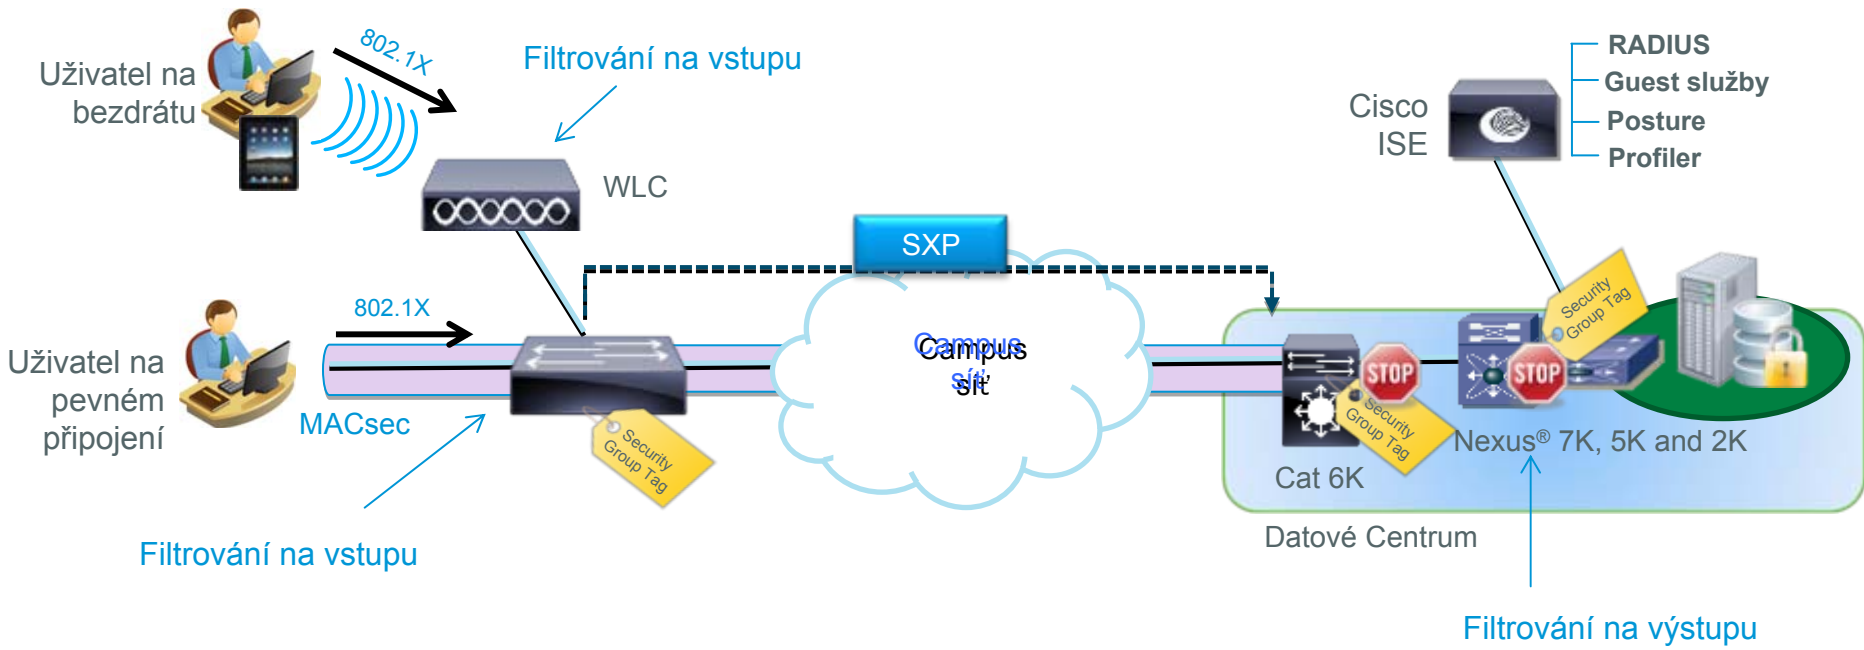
Uživatel na bezdrátu

802.1X

Filtrování na vstupu

WLC

Cisco ISE

RADIUS
Guest služby
Posture
Profiler

SXP

802.1X

Uživatel na pevném připojení

MACsec

Campus síť

Security Group Tag

STOP

Security Group Tag

STOP

Security Group Tag

Nexus® 7K, 5K and 2K

Cat 6K

Datové Centrum

Filtrování na vstupu

Filtrování na výstupu